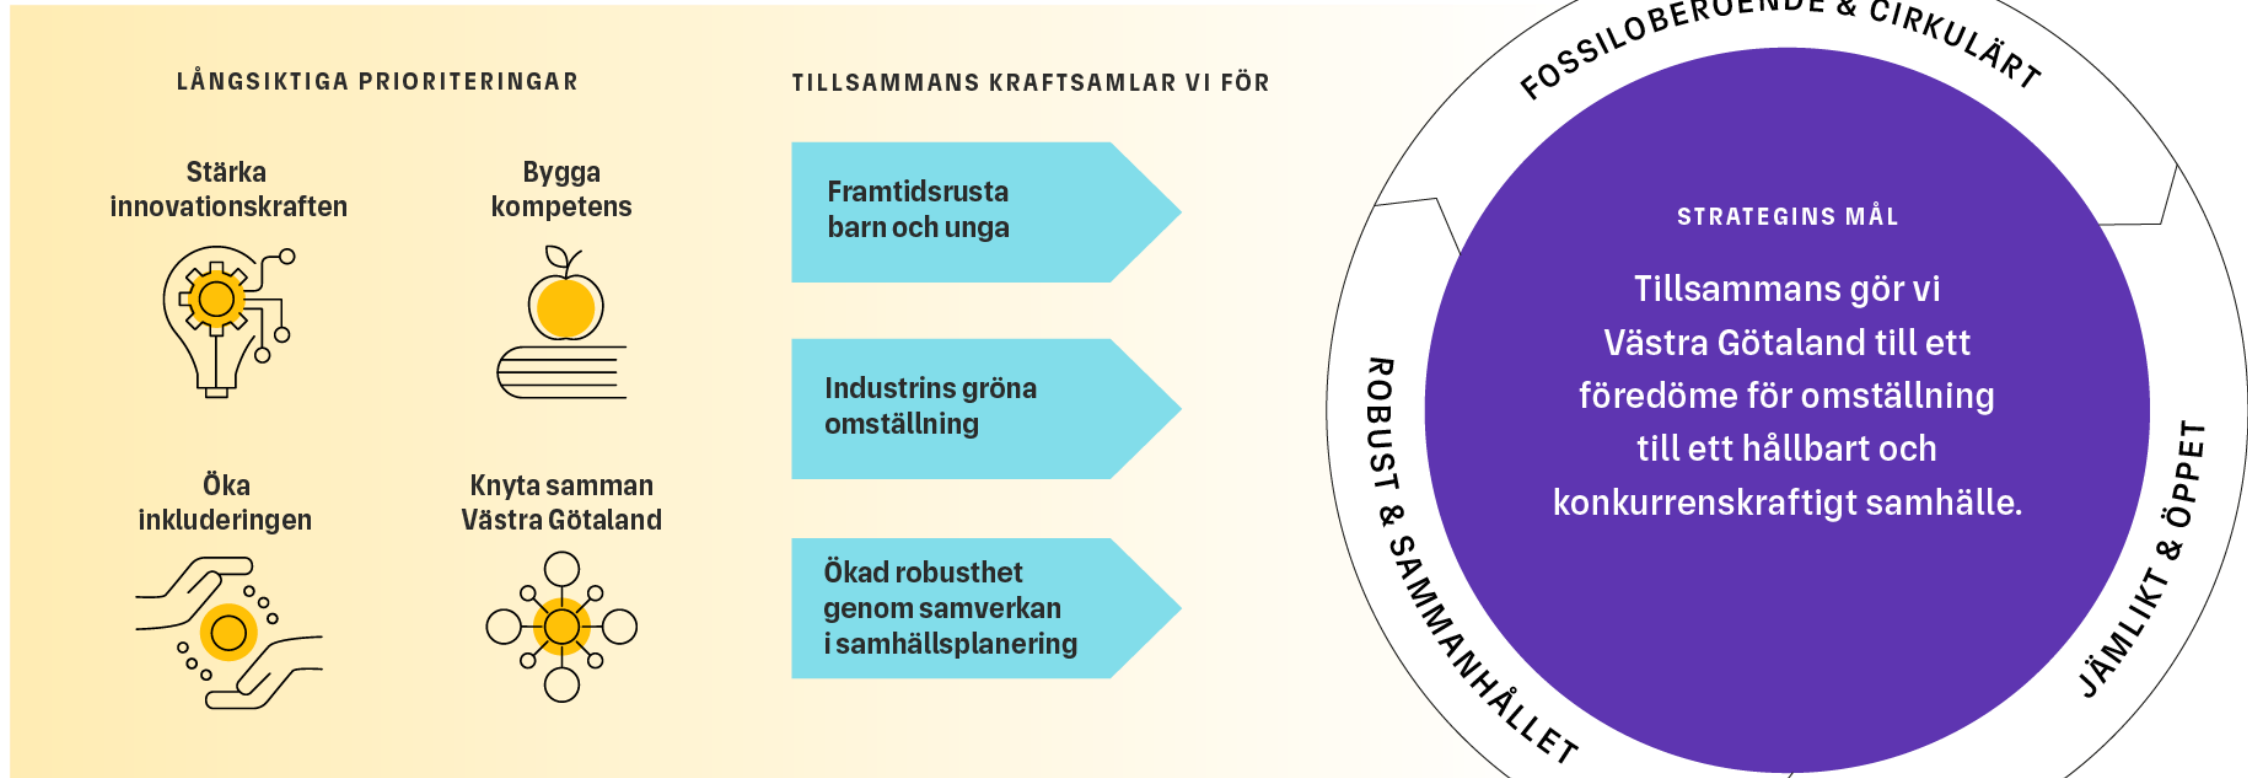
LÅNGSIKTIGA PRIORITERINGAR

Stärka innovationskraften

Bygga kompetens

Öka inkluderingen

Knyta samman Västra Götaland

TILLSAMMANS KRAFTSAMLAR VI FÖR

Framtidsrusta barn och unga

Industrins gröna omställning

Ökad robusthet genom samverkan i samhällsplanering

FOSSILOBEROENDE & CIRKULÄRT

ROBUST & SAMMANHÅLLET

JÄMLIKT & ÖPPET

STRATEGINS MÅL

Tillsammans gör vi Västra Götaland till ett föredöme för omställning till ett hållbart och konkurrenskraftigt samhälle.